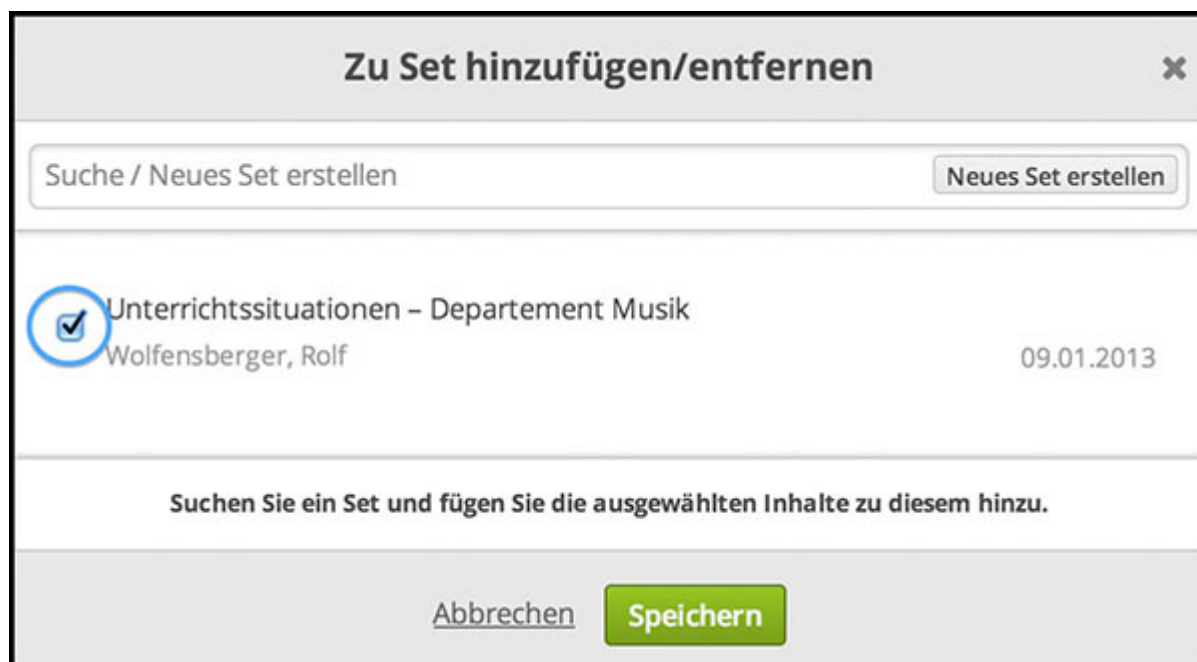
Zu Set hinzufügen/entfernen

×

Suche / Neues Set erstellen

Neues Set erstellen

Unterrichtssituationen – Departement Musik

Wolfensberger, Rolf

09.01.2013

Suchen Sie ein Set und fügen Sie die ausgewählten Inhalte zu diesem hinzu.

Abbrechen

Speichern